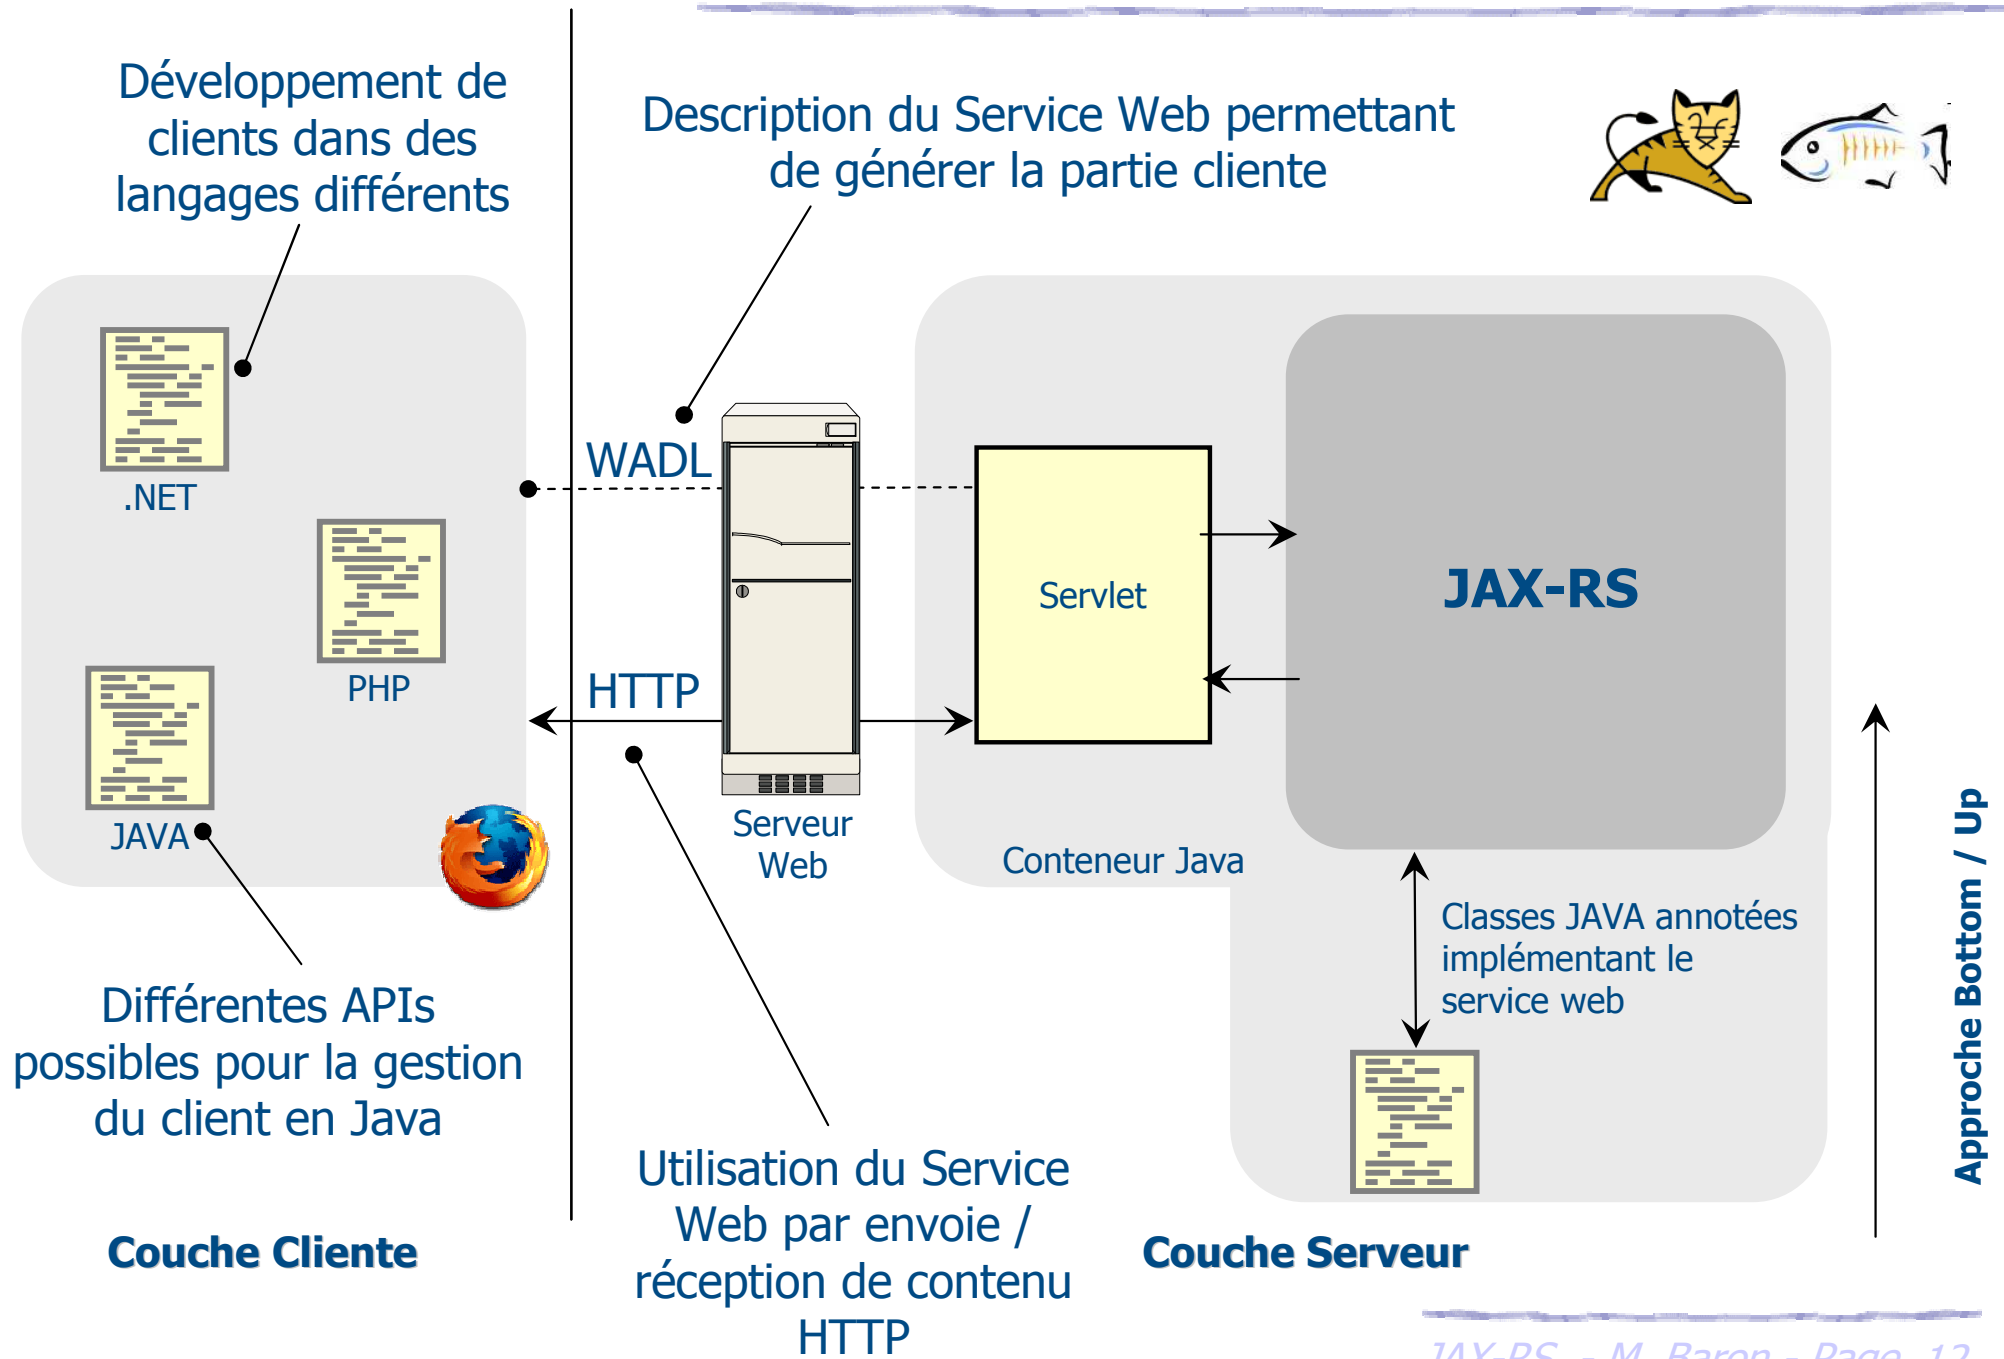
Développement de clients dans des langages différents

Description du Service Web permettant de générer la partie cliente

.NET

PHP

JAVA

WADL

HTTP

Serveur Web

Servlet

JAX-RS

Conteneur Java

Classes JAVA annotées implémentant le service web

Différentes APIs possibles pour la gestion du client en Java

Utilisation du Service Web par envoie / réception de contenu HTTP

Couche Cliente

Couche Serveur

Approche Bottom / Up

JAX-RS - M. Baron - Page 12